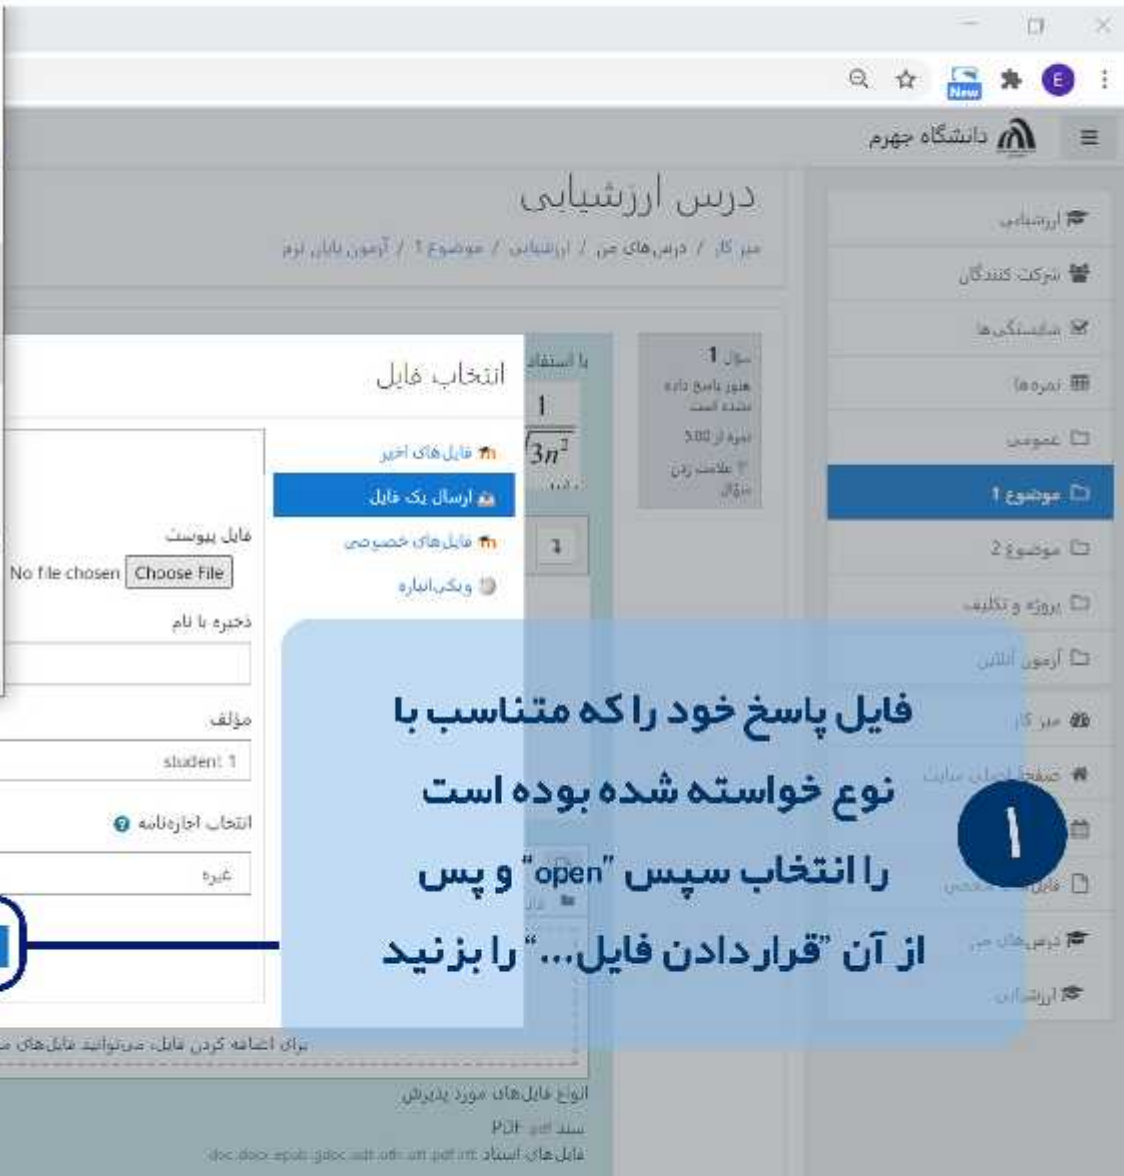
New E

دانشگاه جهرم

درس ارزشیابی

میز کار / درس‌های من / ارزشیابی / موضوع 1 / آزمون پایان ترم

ارزشیابی
شرکت کنندگان
شایستگی‌ها
نمره‌ها
عمومی
موضوع 1
موضوع 2
پروژه و تکلیف
آزمون آنلاین
میز کار
صفحهٔ اصلی سایت
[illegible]
فایل‌های شخصی
درس‌های من
ارزشیابی

سؤال 1
هنوز پاسخ داده نشده است
نمره از 5.00
علامت زدن سؤال

با استفاد
$\frac{1}{3n^2}$

انتخاب فایل

فایل‌های اخیر
ارسال یک فایل
فایل‌های خصوصی
ویکی‌انباره

فایل پیوست
No file chosen Choose File
ذخیره با نام
مؤلف
student 1
انتخاب اجازه‌نامه
غیره

فایل پاسخ خود را که متناسب با نوع خواسته شده بوده است را انتخاب سپس "open" و پس از آن "قراردادن فایل..." را بزنید

1

برای اضافه کردن فایل، می‌توانید فایل‌های م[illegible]

انواع فایل‌های مورد پذیرش
سند PDF pdf.
فایل‌های اسناد doc.docx.epub.gdoc.odt.oth.ott.pdf.rtf